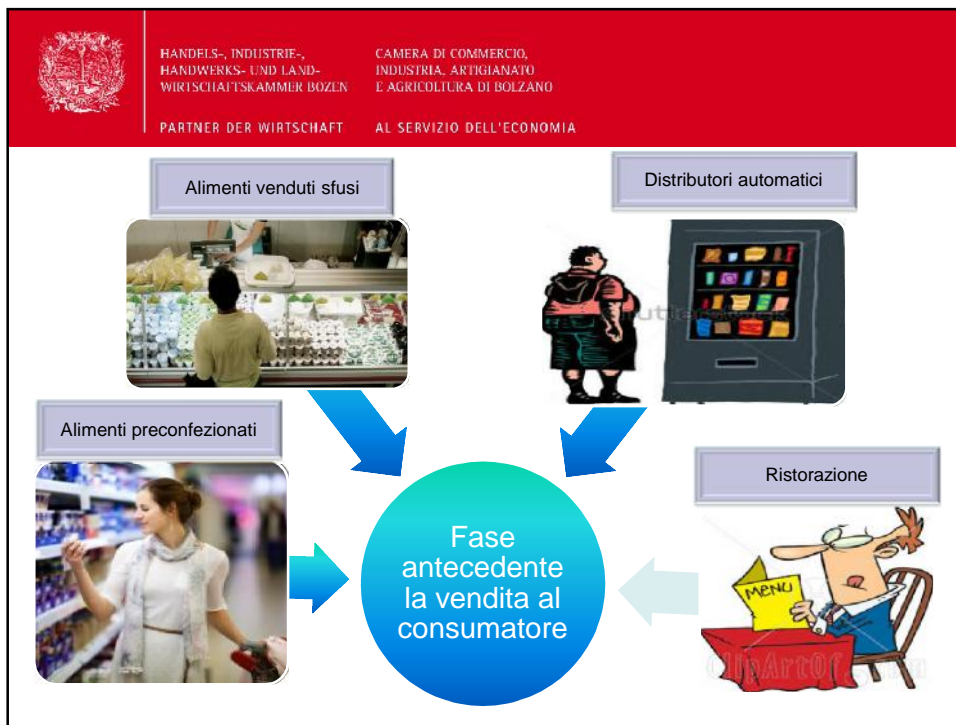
HANDELS-, INDUSTRIE-, HANDWERKS- UND LANDWIRTSCHAFTSKAMMER BOZEN

CAMERA DI COMMERCIO, INDUSTRIA, ARTIGIANATO E AGRICOLTURA DI BOLZANO

PARTNER DER WIRTSCHAFT

AL SERVIZIO DELL'ECONOMIA

Alimenti venduti sfusi

Distributori automatici

Alimenti preconfezionati

Ristorazione

Fase antecedente la vendita al consumatore

MENU

ClipArtOf.com